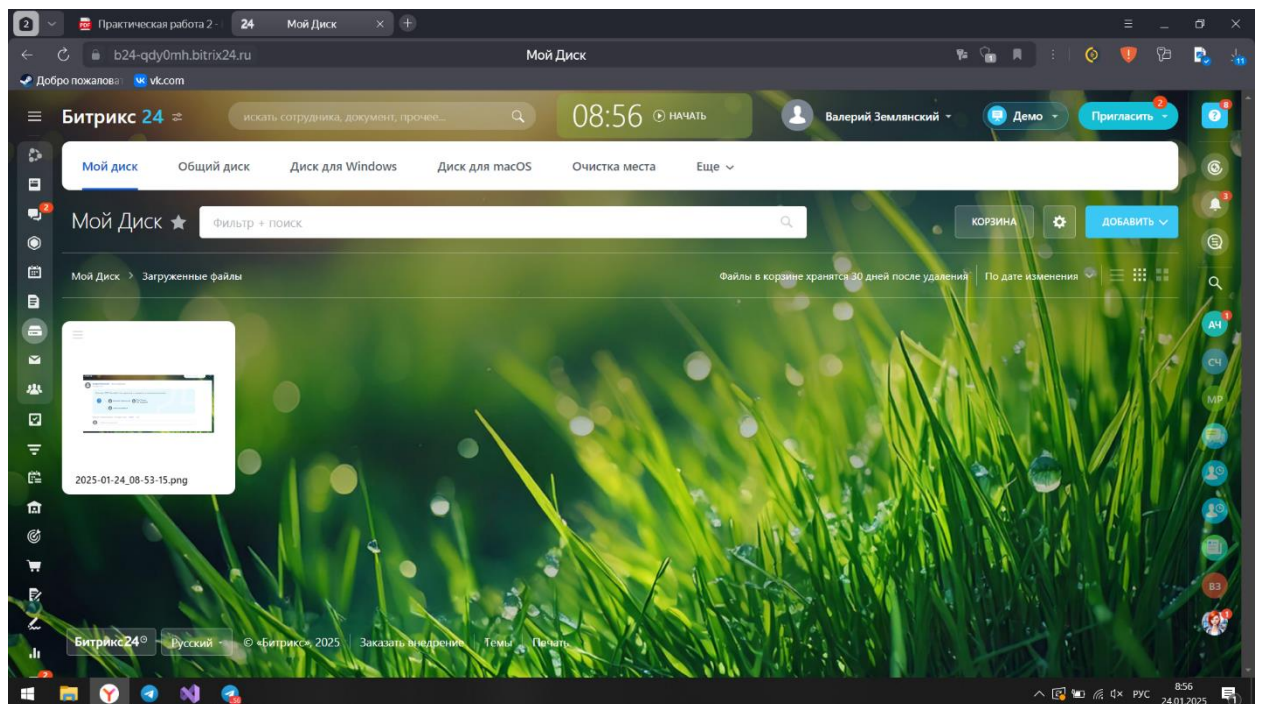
2 Практическая работа 2 · 24 Мой Диск

b24-qdy0mh.bitrix24.ru Мой Диск

Добро пожалова vk.com

Битрикс 24 искать сотрудника, документ, прочее... 08:56 НАЧАТЬ Валерий Землянский Демо Пригласить 2

8

Мой диск Общий диск Диск для Windows Диск для macOS Очистка места Еще

Мой Диск Фильтр + поиск КОРЗИНА ДОБАВИТЬ

Мой Диск > Загруженные файлы Файлы в корзине хранятся 30 дней после удаления По дате изменения

2025-01-24_08-53-15.png

АЧ СЧ МР ВЗ

Битрикс24 Русский © «Битрикс», 2025 Заказать внедрение Темы Печать

РУС 8:56 24.01.2025